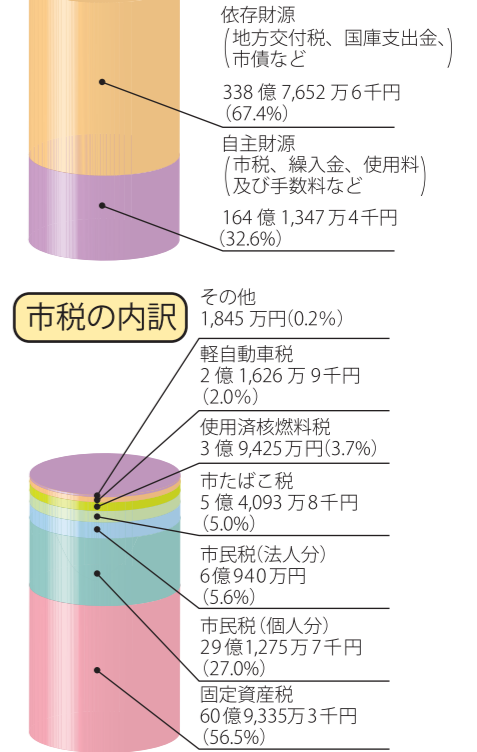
依存財源
(地方交付税、国庫支出金、市債など)

338 億 7,652 万 6 千円
(67.4%)

自主財源
(市税、繰入金、使用料及び手数料など)

164 億 1,347 万 4 千円
(32.6%)

市税の内訳

その他
1,845 万円(0.2%)

軽自動車税
2 億 1,626 万 9 千円
(2.0%)

使用済核燃料税
3 億 9,425 万円(3.7%)

市たばこ税
5 億 4,093 万 8 千円
(5.0%)

市民税(法人分)
6 億 940 万円
(5.6%)

市民税(個人分)
29 億 1,275 万 7 千円
(27.0%)

固定資産税
60 億 9,335 万 3 千円
(56.5%)